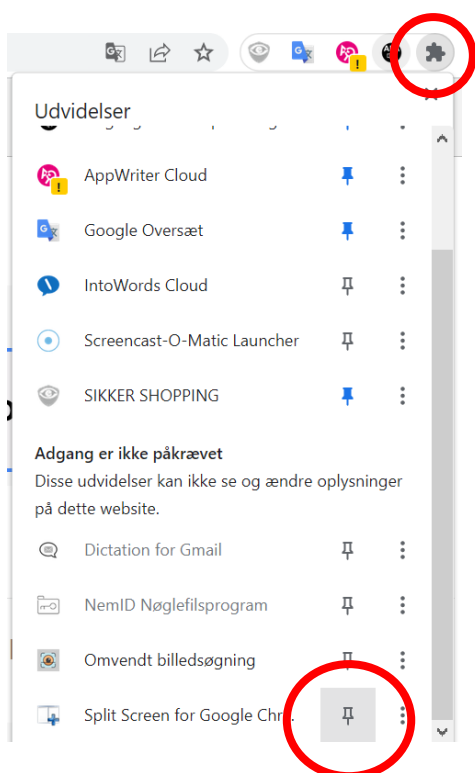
Udvidelser

AppWriter Cloud

Google Oversæt

IntoWords Cloud

Screencast-O-Matic Launcher

SIKKER SHOPPING

Adgang er ikke påkrævet

Disse udvidelser kan ikke se og ændre oplysninger på dette website.

Dictation for Gmail

NemID Nøglefilsprogram

Omvendt billedsøgning

Split Screen for Google Chr...